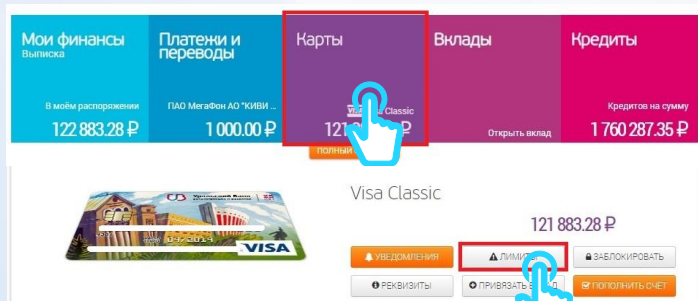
Мои финансы
Выписка
В моём распоряжении
122 883.28 ₽

Платежи и переводы
ПАО МегаФон АО "КИВИ
1 000.00 ₽

Карты
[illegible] Classic
12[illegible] ₽

Вклады
Открыть вклад

Кредиты
Кредитов на сумму
1 760 287.35 ₽

ПОЛНЫЙ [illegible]

Уральский Банк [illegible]
VISA

Visa Classic
121 883.28 ₽

УВЕДОМЛЕНИЯ
ЛИМИ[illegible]
ЗАБЛОКИРОВАТЬ
РЕКВИЗИТЫ
ПРИВЯЗАТЬ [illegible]
ПОПОЛНИТЬ СЧЕТ